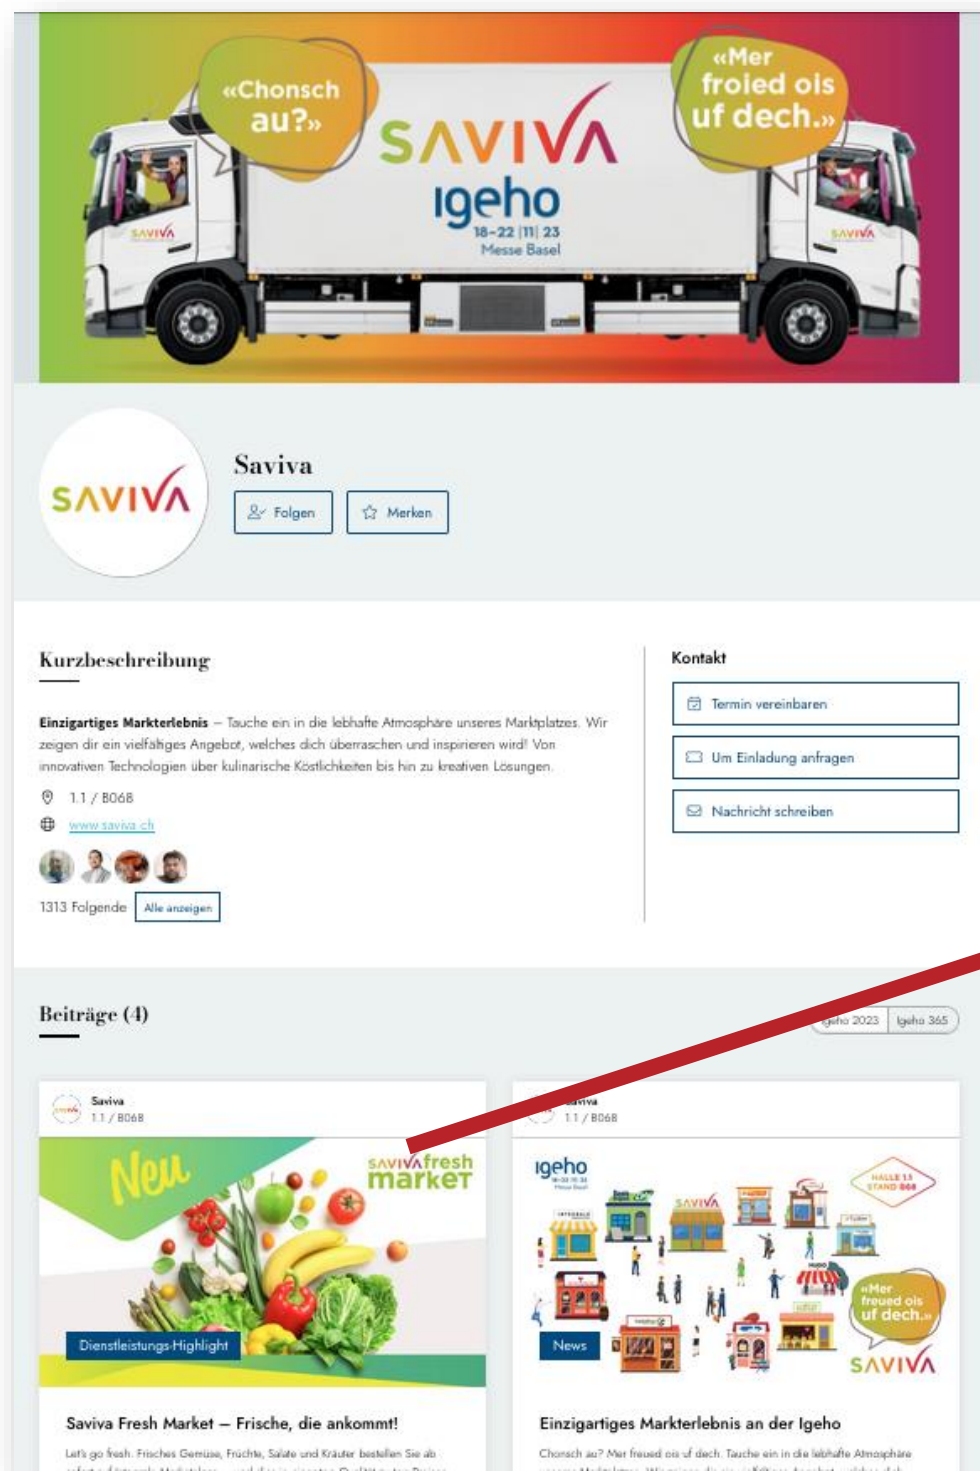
«Chonsch au?»

SAVIVA

igeho
18–22 |11| 23
Messe Basel

«Mer froied ois uf dech.»

SAVIVA

Saviva

Folgen

Merken

Kurzbeschreibung

**Einzigartiges Markterlebnis** – Tauche ein in die lebhafte Atmosphäre unseres Marktplatzes. Wir zeigen dir ein vielfältiges Angebot, welches dich überraschen und inspirieren wird! Von innovativen Technologien über kulinarische Köstlichkeiten bis hin zu kreativen Lösungen.

1.1 / B068

www.saviva.ch

1313 Folgende Alle anzeigen

Kontakt

Termin vereinbaren

Um Einladung anfragen

Nachricht schreiben

Beiträge (4)

Igeho 2023 Igeho 365

Saviva
1.1 / B068

Neu

SAVIVA fresh market

Dienstleistungs-Highlight

Saviva Fresh Market – Frische, die ankommt!

Let's go fresh. Frisches Gemüse, Früchte, Salate und Kräuter bestellen Sie ab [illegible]

Saviva
1.1 / B068

igeho

SAVIVA

HALLE 1.1 STAND B68

«Mer freued ois uf dech.»

SAVIVA

News

Einzigartiges Markterlebnis an der Igeho

Chonsch au? Mer freued ois uf dech. Tauche ein in die lebhafte Atmosphäre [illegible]